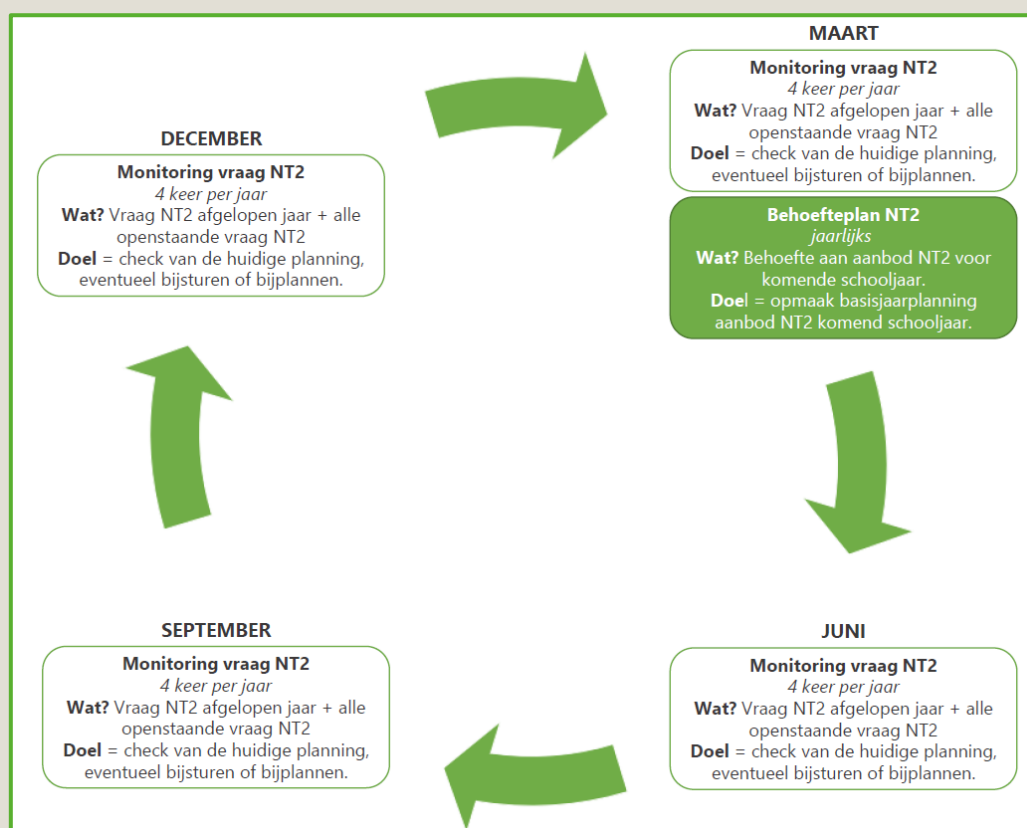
MAART

Monitoring vraag NT2
4 keer per jaar
**Wat?** Vraag NT2 afgelopen jaar + alle openstaande vraag NT2
**Doel** = check van de huidige planning, eventueel bijsturen of bijplannen.

Behoefteplan NT2
jaarlijks
**Wat?** Behoefte aan aanbod NT2 voor komende schooljaar.
**Doel** = opmaak basisjaarplanning aanbod NT2 komend schooljaar.

JUNI

Monitoring vraag NT2
4 keer per jaar
**Wat?** Vraag NT2 afgelopen jaar + alle openstaande vraag NT2
**Doel** = check van de huidige planning, eventueel bijsturen of bijplannen.

SEPTEMBER

Monitoring vraag NT2
4 keer per jaar
**Wat?** Vraag NT2 afgelopen jaar + alle openstaande vraag NT2
**Doel** = check van de huidige planning, eventueel bijsturen of bijplannen.

DECEMBER

Monitoring vraag NT2
4 keer per jaar
**Wat?** Vraag NT2 afgelopen jaar + alle openstaande vraag NT2
**Doel** = check van de huidige planning, eventueel bijsturen of bijplannen.